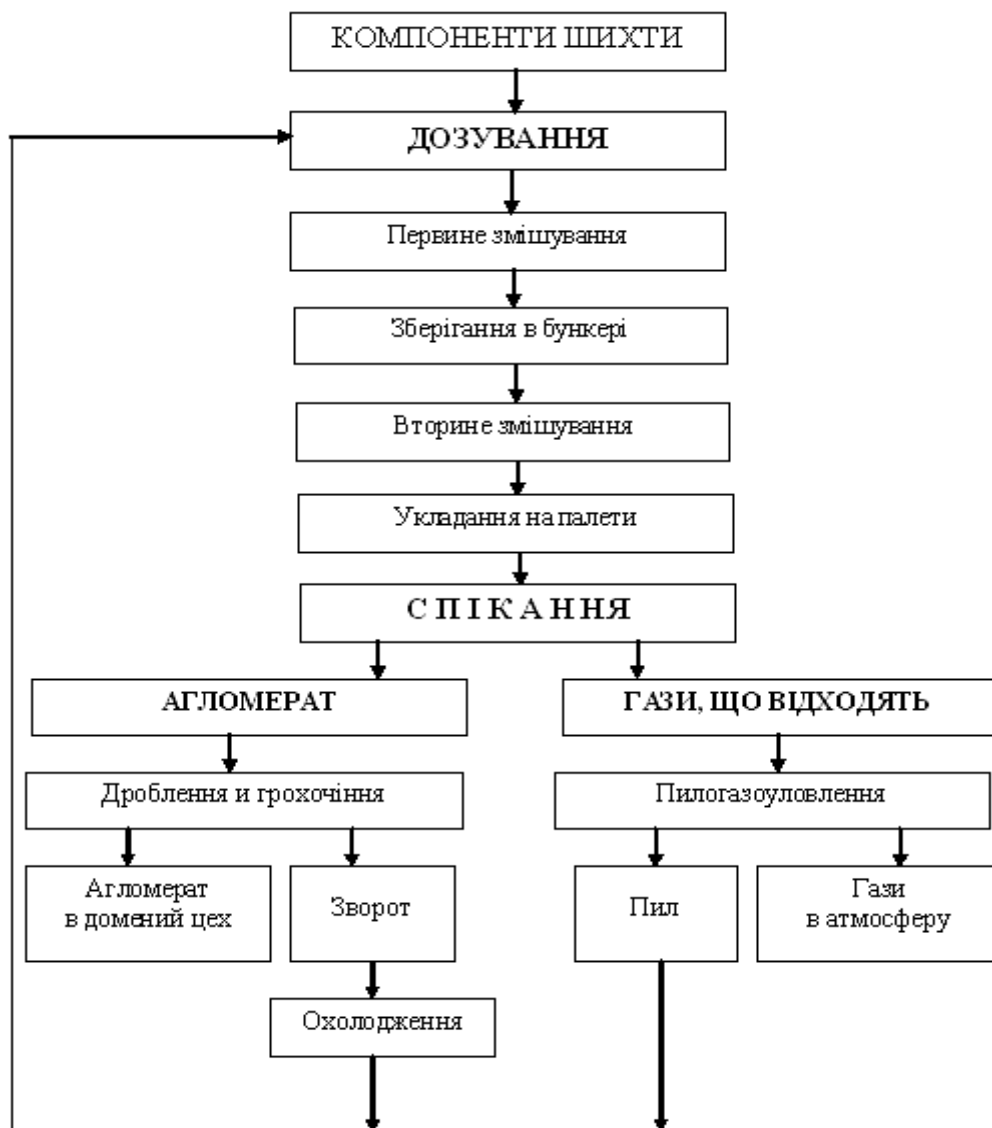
КОМПОНЕНТИ ШИХТИ

ДОЗУВАННЯ

Первине змішування

Зберігання в бункері

Вторине змішування

Укладання на палети

СПІКАННЯ

АГЛОМЕРАТ

ГАЗИ, ЩО ВІДХОДЯТЬ

Дроблення и грохочіння

Пилогазоуловлення

Агломерат в домений цех

Зворот

Пил

Гази в атмосферу

Охолодження